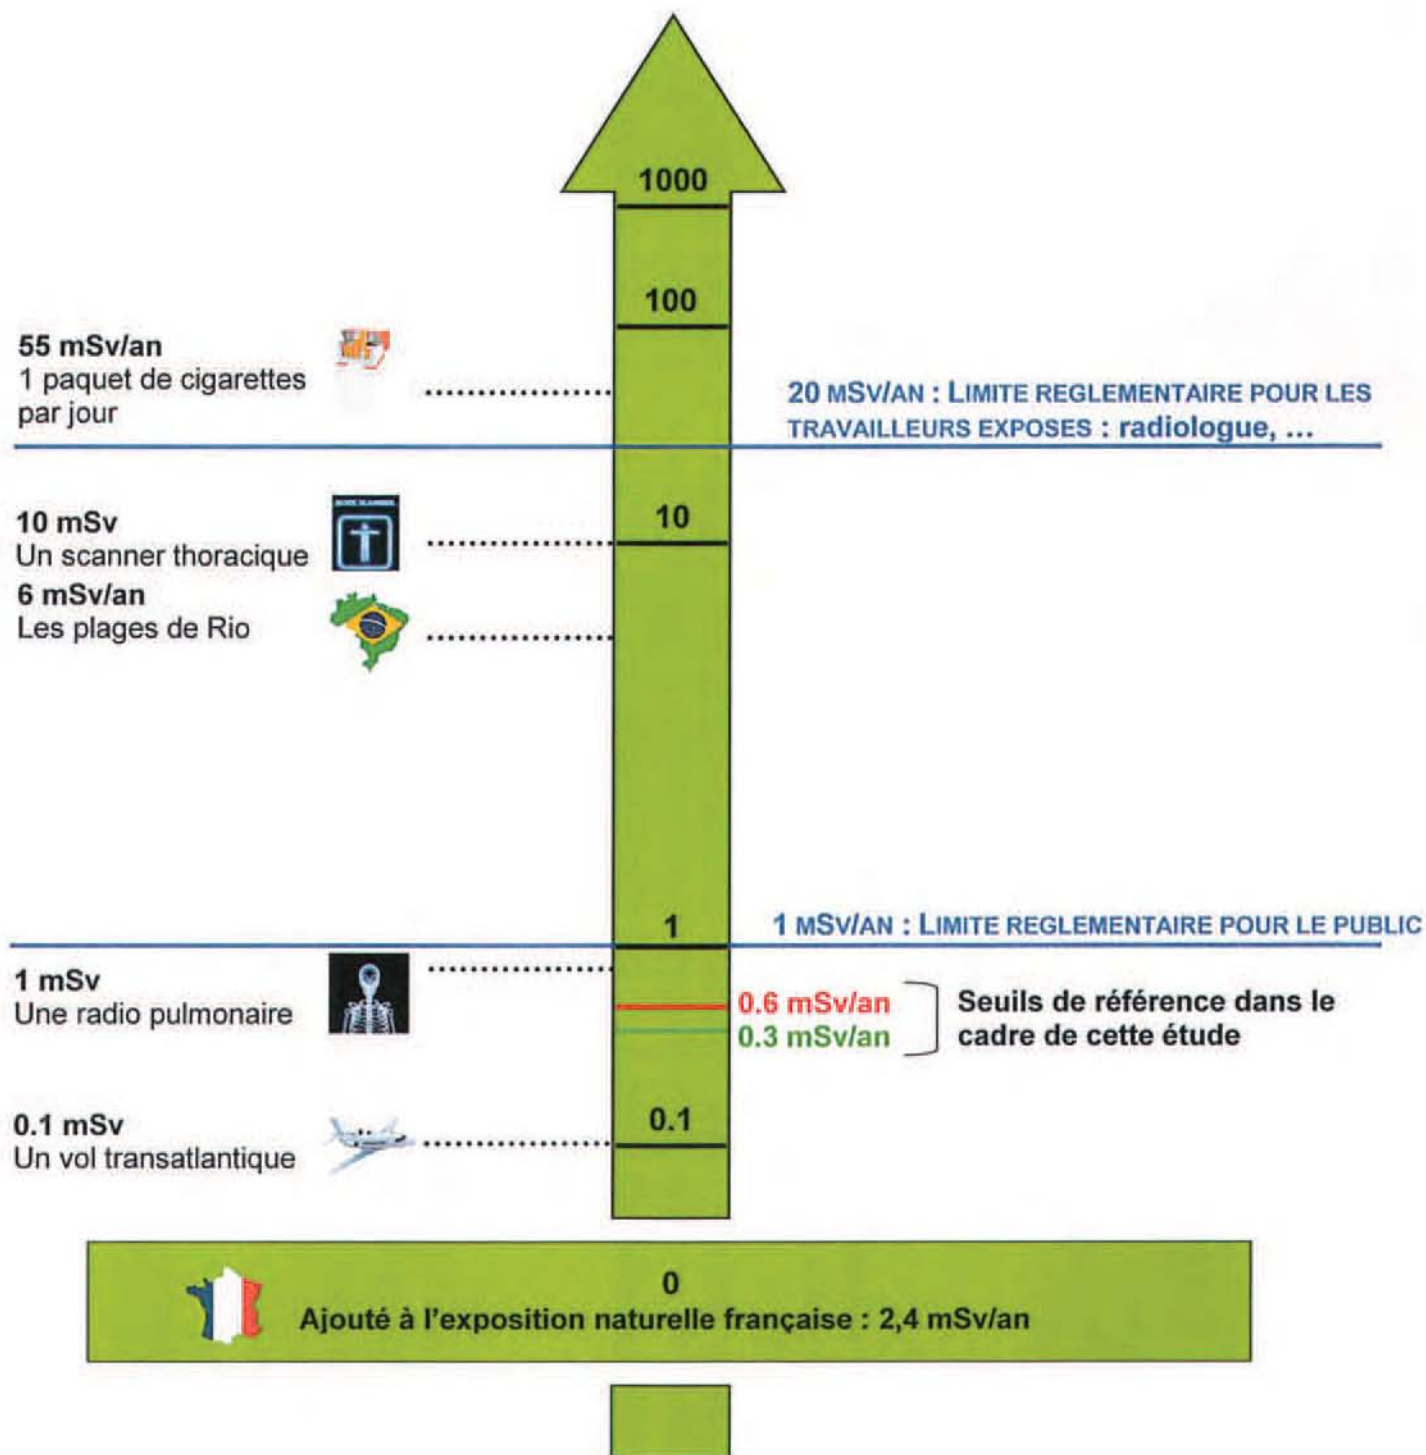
1000

100

55 mSv/an
1 paquet de cigarettes par jour

20 mSv/an : Limite reglementaire pour les travailleurs exposes : radiologue, ...

10 mSv
Un scanner thoracique

10

6 mSv/an
Les plages de Rio

1

1 mSv/an : Limite reglementaire pour le public

1 mSv
Une radio pulmonaire

0.6 mSv/an
0.3 mSv/an

Seuils de référence dans le cadre de cette étude

0.1 mSv
Un vol transatlantique

0.1

0
Ajouté à l'exposition naturelle française : 2,4 mSv/an